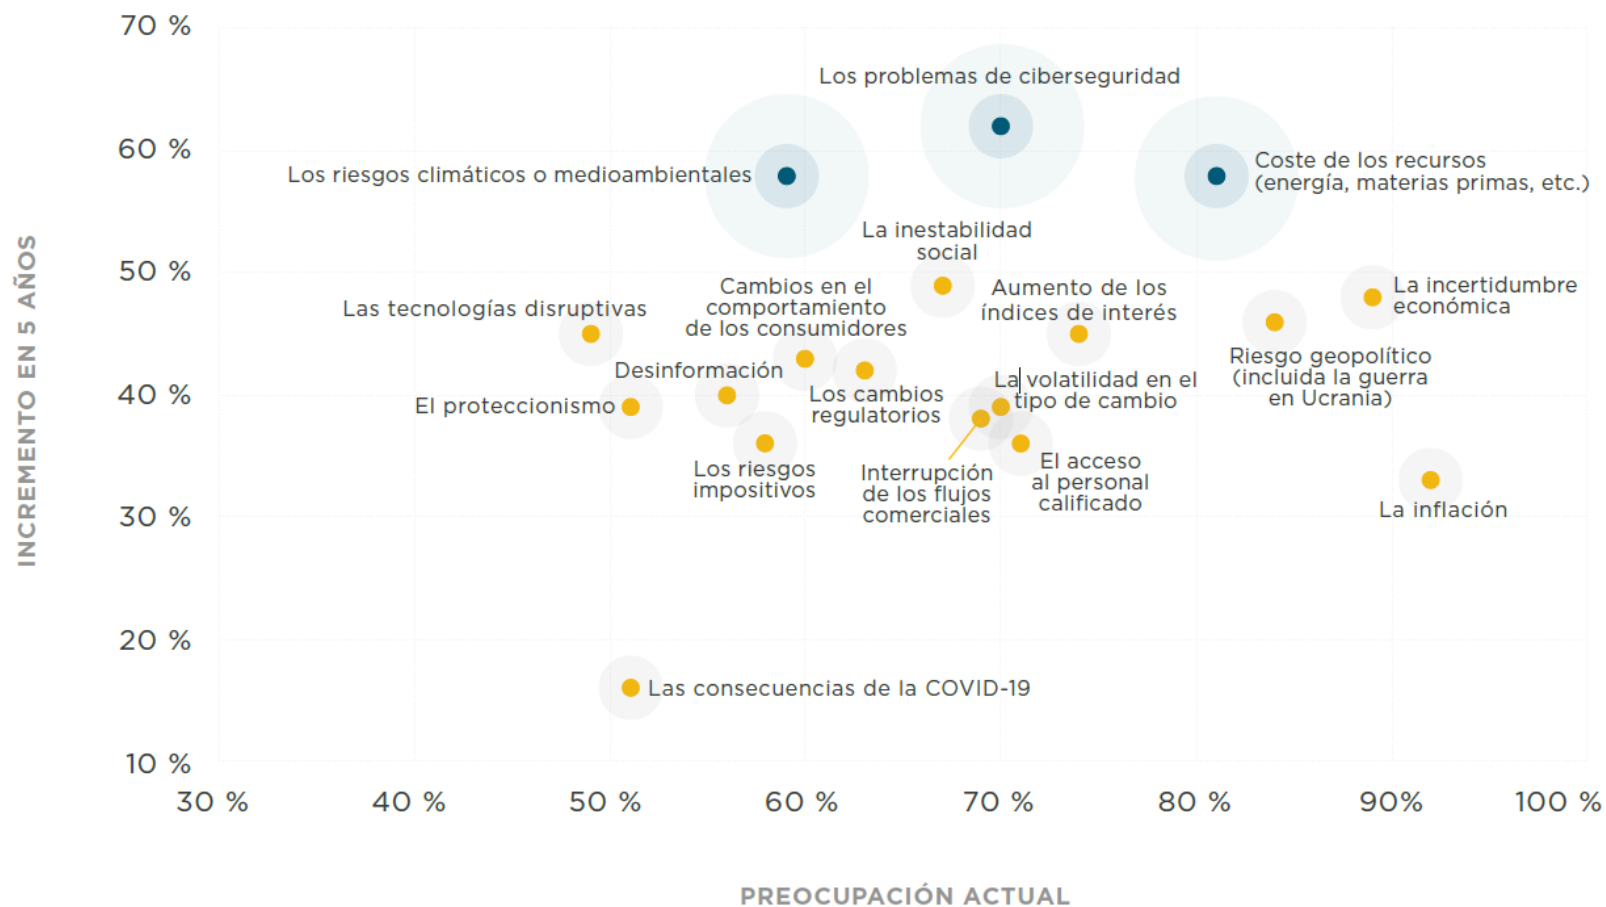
70 %
60 %
50 %
40 %
30 %
20 %
10 %

INCREMENTO EN 5 AÑOS

Los problemas de ciberseguridad
Los riesgos climáticos o medioambientales
Coste de los recursos (energía, materias primas, etc.)
La inestabilidad social
Cambios en el comportamiento de los consumidores
Aumento de los índices de interés
La incertidumbre económica
Las tecnologías disruptivas
Riesgo geopolítico (incluida la guerra en Ucrania)
Desinformación
La volatilidad en el tipo de cambio
El proteccionismo
Los cambios regulatorios
Los riesgos impositivos
Interrupción de los flujos comerciales
El acceso al personal calificado
La inflación
Las consecuencias de la COVID-19

30 %
40 %
50 %
60 %
70 %
80 %
90%
100 %

PREOCUPACIÓN ACTUAL